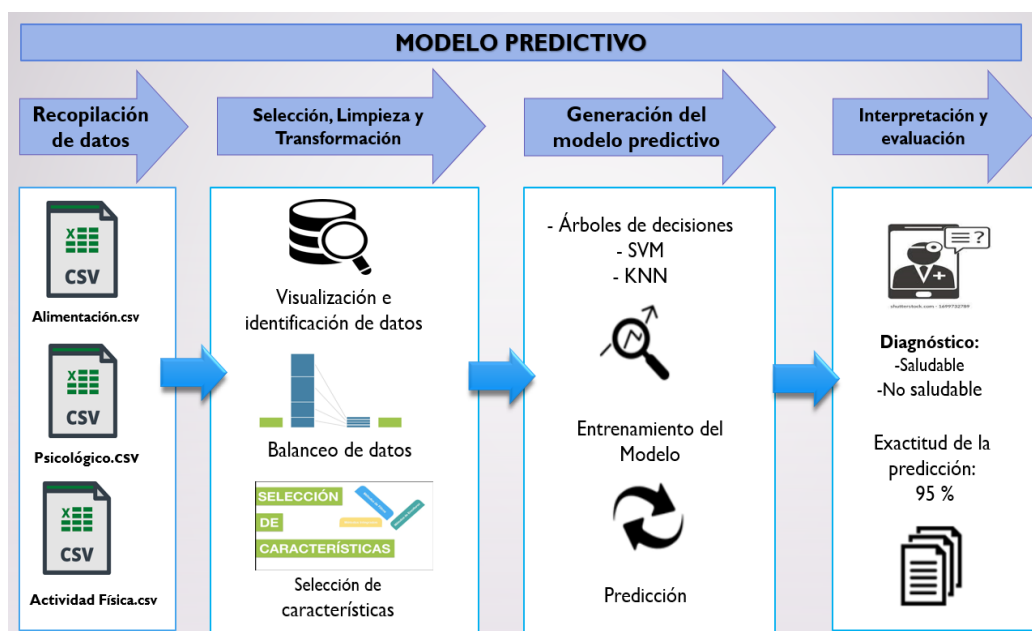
MODELO PREDICTIVO

Recopilación de datos

Selección, Limpieza y Transformación

Generación del modelo predictivo

Interpretación y evaluación

CSV
Alimentación.csv

CSV
Psicológico.CSV

CSV
Actividad Física.csv

Visualización e identificación de datos

Balanceo de datos

SELECCIÓN DE CARACTERÍSTICAS

Selección de características

- Árboles de decisiones
- SVM
- KNN

Entrenamiento del Modelo

Predicción

shutterstock.com · 1499732789

Diagnóstico:
-Saludable
-No saludable

Exactitud de la predicción:
95 %